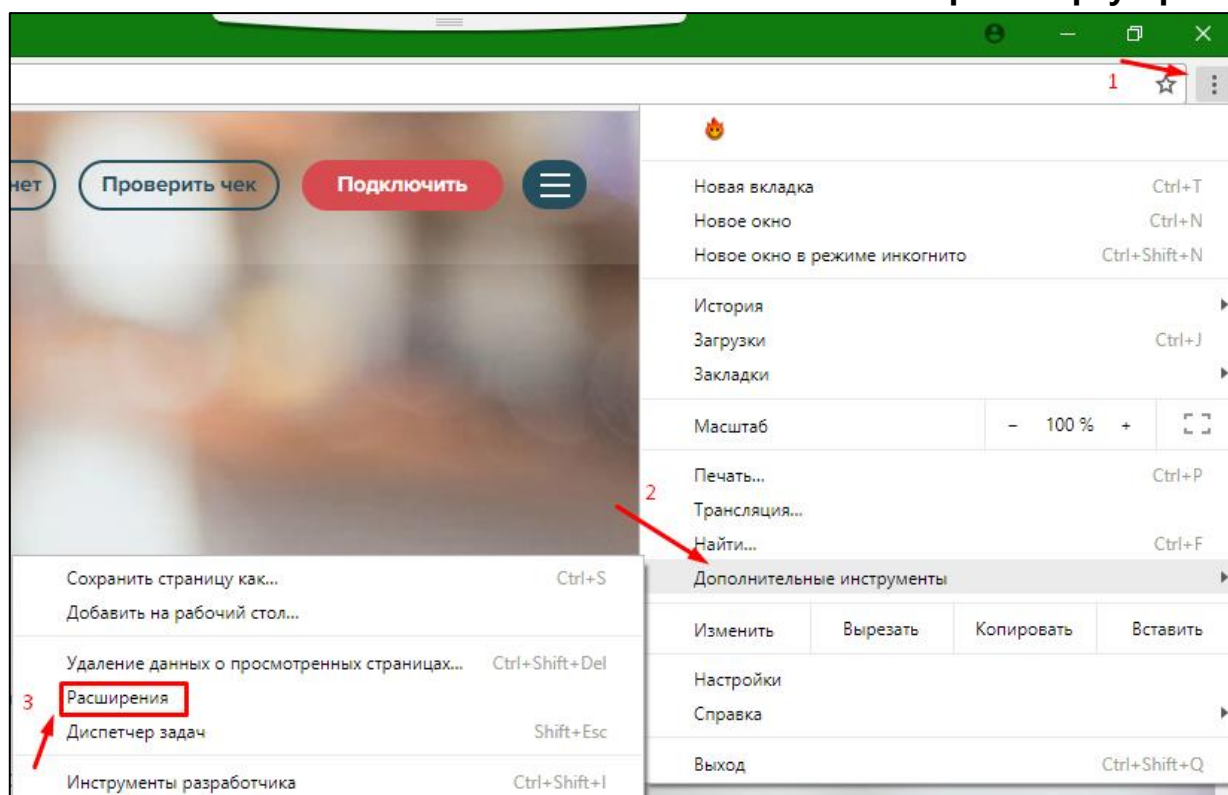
1

нет
Проверить чек
Подключить

Новая вкладка Ctrl+T
Новое окно Ctrl+N
Новое окно в режиме инкогнито Ctrl+Shift+N

История
Загрузки Ctrl+J
Закладки

Масштаб - 100 % +

Печать... Ctrl+P
Трансляция...
Найти... Ctrl+F
2
Дополнительные инструменты

| Изменить | Вырезать | Копировать | Вставить |
|---|---|---|---|

Настройки
Справка

Выход Ctrl+Shift+Q

Сохранить страницу как... Ctrl+S
Добавить на рабочий стол...

Удаление данных о просмотренных страницах... Ctrl+Shift+Del
3
Расширения
Диспетчер задач Shift+Esc

Инструменты разработчика Ctrl+Shift+I